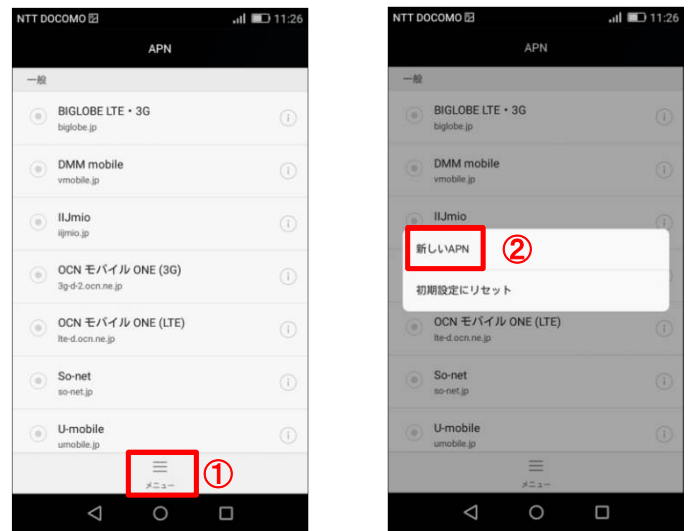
NTT DOCOMO 11:26

APN

一般

BIGLOBE LTE・3G
biglobe.jp

DMM mobile
vmobile.jp

IIJmio
iijmio.jp

OCN モバイル ONE (3G)
3g-d-2.ocn.ne.jp

OCN モバイル ONE (LTE)
lte-d.ocn.ne.jp

So-net
so-net.jp

U-mobile
umobile.jp

メニュー

①

NTT DOCOMO 11:26

APN

一般

BIGLOBE LTE・3G
biglobe.jp

DMM mobile
vmobile.jp

IIJmio

新しいAPN

②

初期設定にリセット

OCN モバイル ONE (LTE)
lte-d.ocn.ne.jp

So-net
so-net.jp

U-mobile
umobile.jp

メニュー